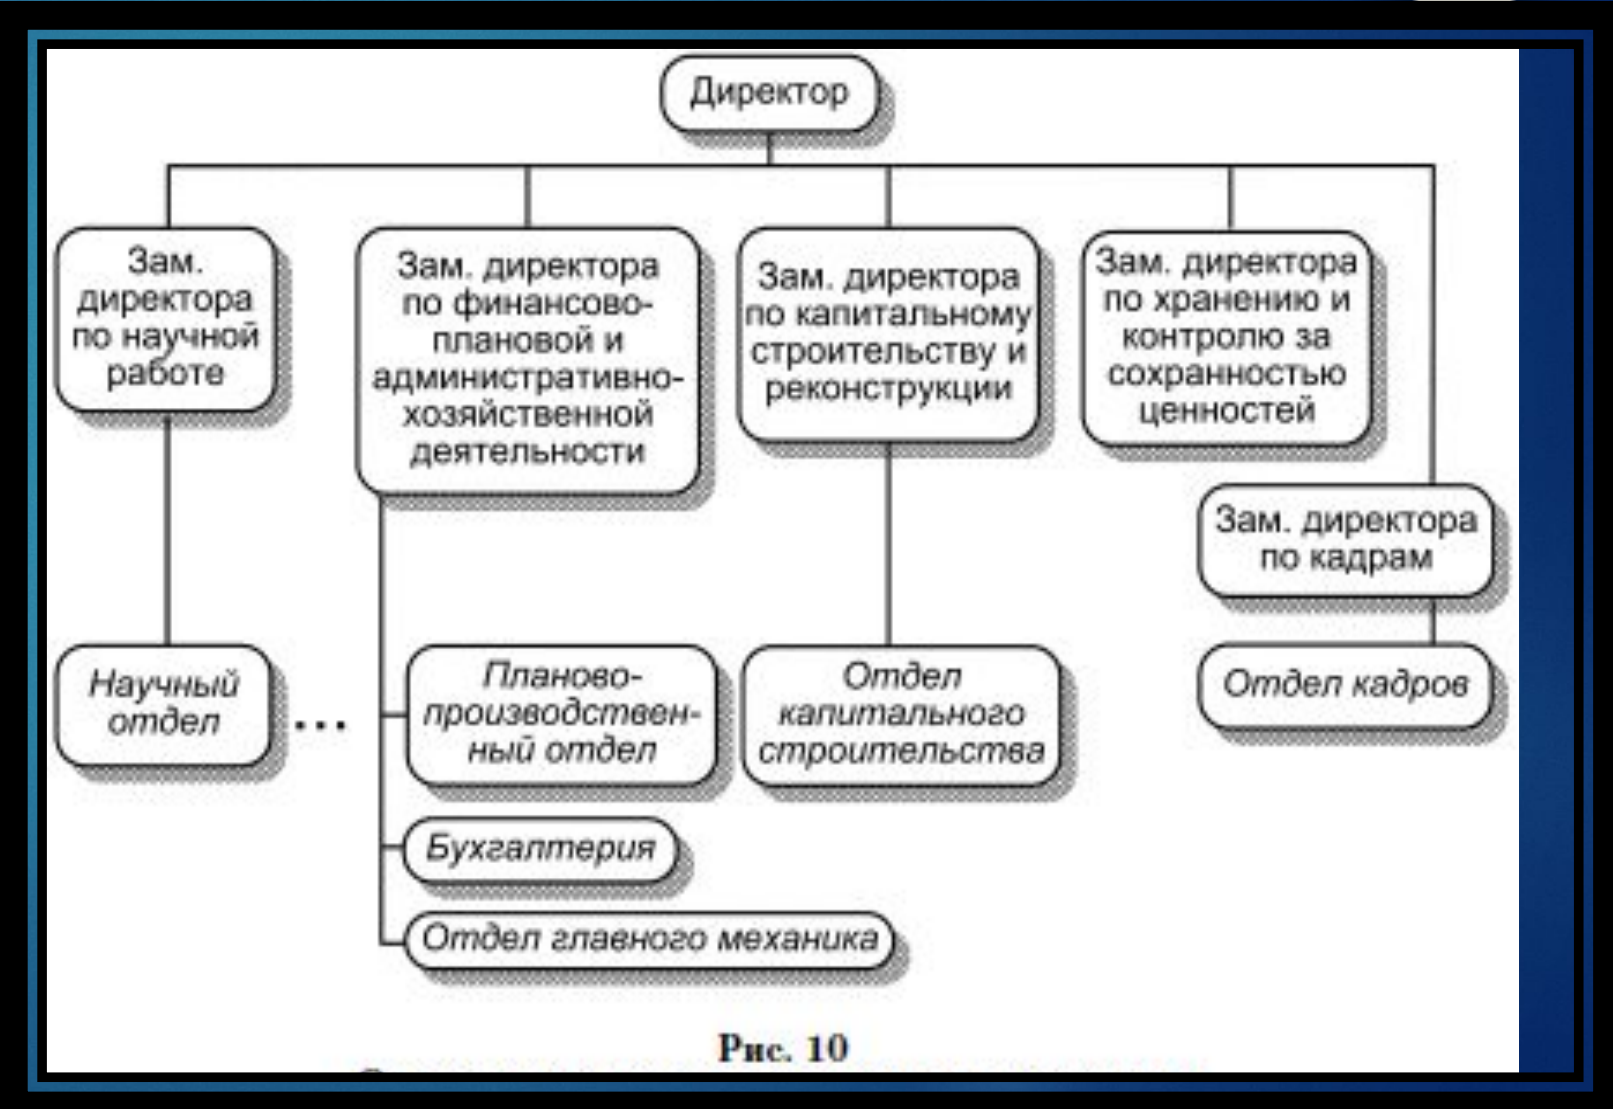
Директор

Зам. директора по научной работе

Зам. директора по финансово-плановой и административно-хозяйственной деятельности

Зам. директора по капитальному строительству и реконструкции

Зам. директора по хранению и контролю за сохранностью ценностей

Зам. директора по кадрам

Научный отдел

...

Планово-производственный отдел

Отдел капитального строительства

Отдел кадров

Бухгалтерия

Отдел главного механика

Рис. 10

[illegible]